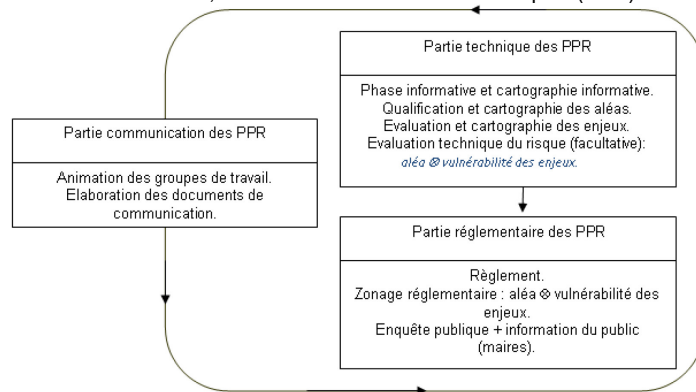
Partie technique des PPR

Phase informative et cartographie informative.
Qualification et cartographie des aléas.
Evaluation et cartographie des enjeux.
Evaluation technique du risque (facultative):
aléa ⊗ vulnérabilité des enjeux.

Partie communication des PPR

Animation des groupes de travail.
Elaboration des documents de communication.

Partie réglementaire des PPR

Règlement.
Zonage réglementaire : aléa ⊗ vulnérabilité des enjeux.
Enquête publique + information du public (maires).